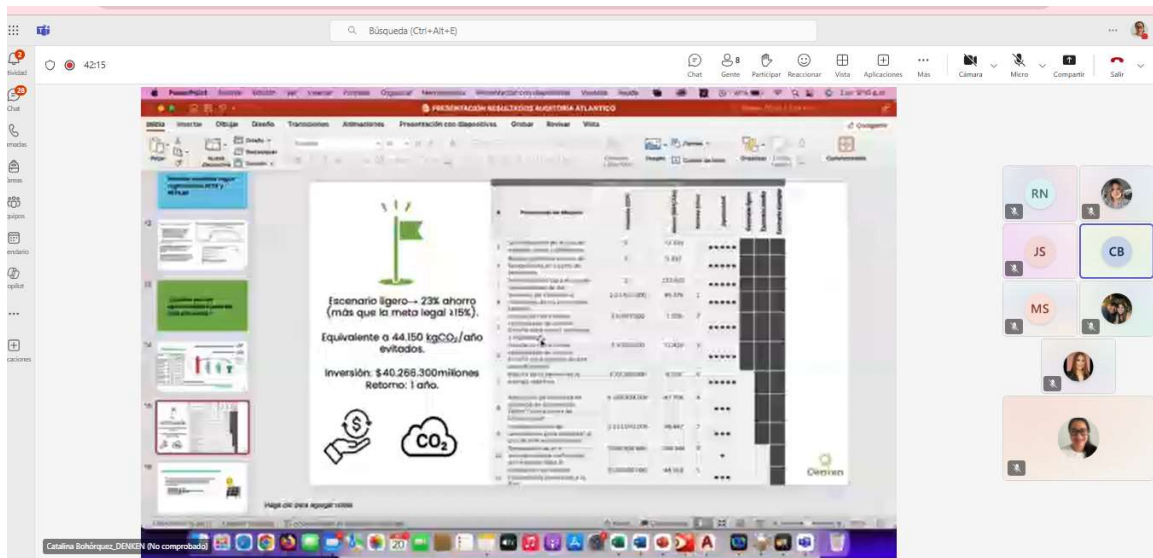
Búsqueda (Ctrl+Alt+E)

42:15

Chat Gente Participar Reaccionar Vista Aplicaciones Más Cámara Micro Compartir Salir

tividad Chat amadas lendas quipos endario opilot caciones

PRESENTACIÓN RESULTADOS AUDITORIA ATLANTICO

Inicio Insertar Dibujar Diseño Transiciones Animaciones Presentación con diapositivas Grabar Revisar Vista

Escenario ligero→ 23% ahorro (más que la meta legal ≥15%).

Equivalente a 44.150 $kgCO_2$/año evitados.

Inversión: $40.266.300millones Retorno: 1 año.

$CO_2$

Denken

Haga clic para agregar notas

RN JS CB MS

Catalina Bohórquez_DENKEN (No comprobado)